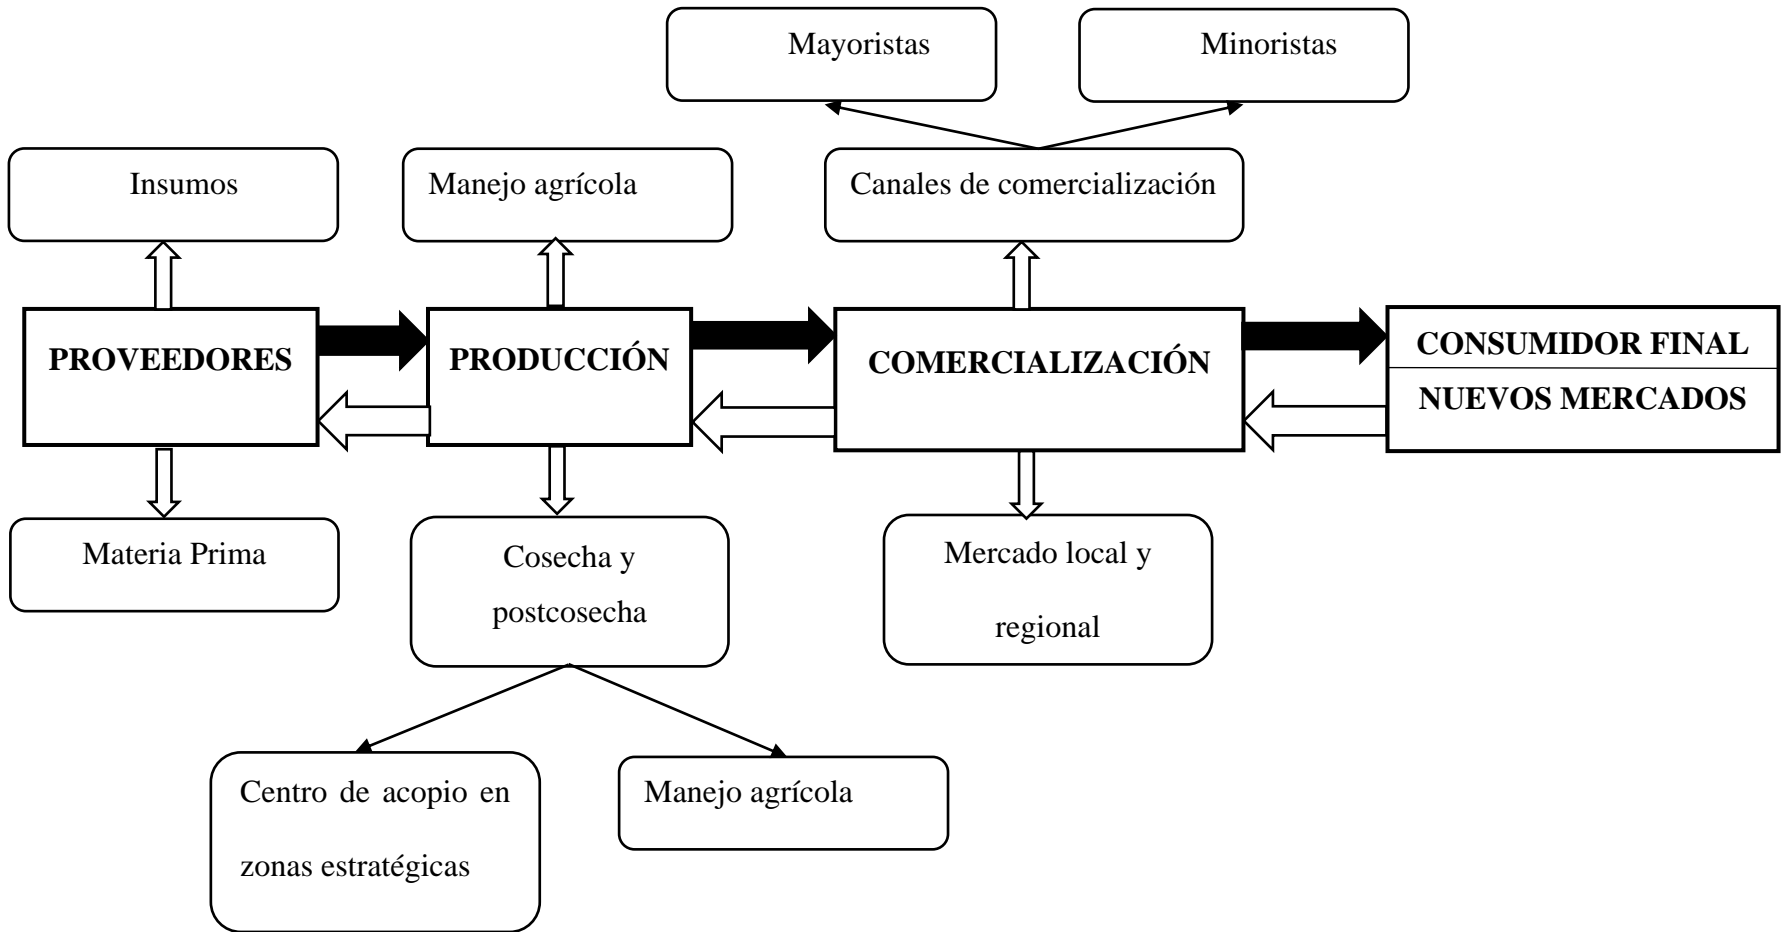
Mayoristas

Minoristas

Insumos

Manejo agrícola

Canales de comercialización

PROVEEDORES

PRODUCCIÓN

COMERCIALIZACIÓN

CONSUMIDOR FINAL

NUEVOS MERCADOS

Materia Prima

Cosecha y postcosecha

Mercado local y regional

Centro de acopio en zonas estratégicas

Manejo agrícola